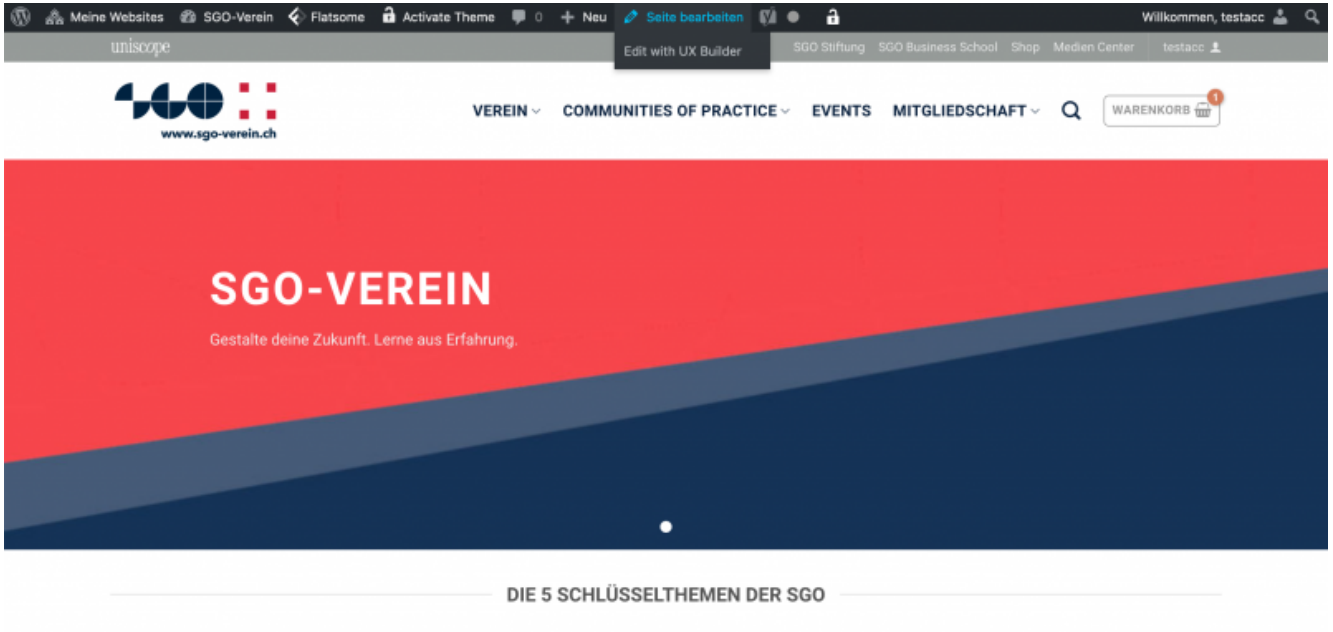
Meine Websites SGO-Verein Flatsome Activate Theme 0 Neu Seite bearbeiten Willkommen, testacc

uniscope Edit with UX Builder SGO Stiftung SGO Business School Shop Medien Center testacc

SGO www.sgo-verein.ch

VEREIN COMMUNITIES OF PRACTICE EVENTS MITGLIEDSCHAFT WARENKORB 1

SGO-VEREIN

Gestalte deine Zukunft. Lerne aus Erfahrung.

DIE 5 SCHLÜSSELTHEMEN DER SGO